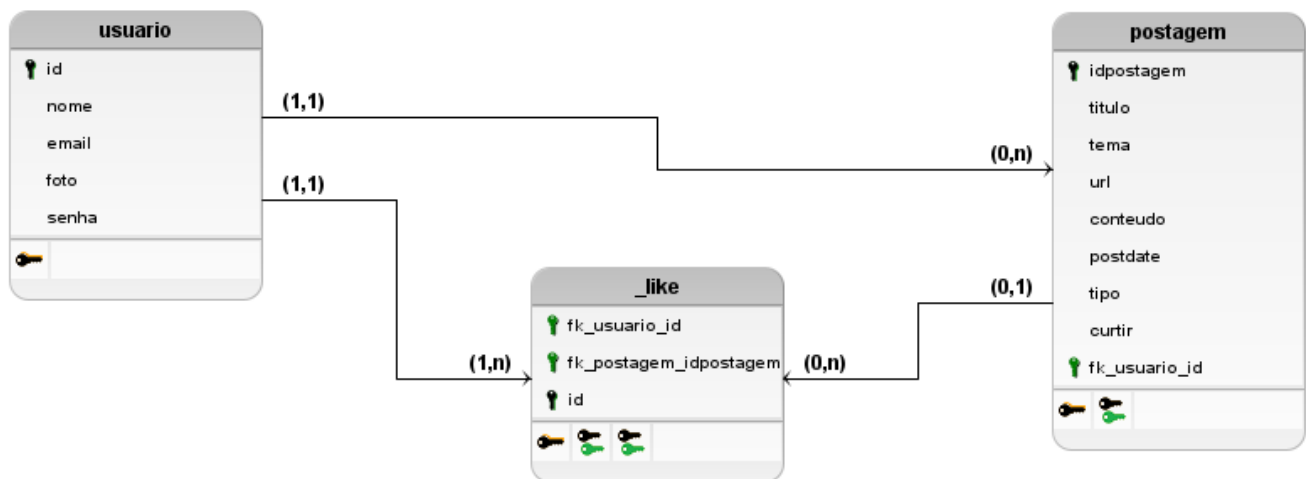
usuario

id
nome
email
foto
senha

(1,1)

(1,1)

postagem

idpostagem
titulo
tema
url
conteudo
postdate
tipo
curtir
fk_usuario_id

(0,n)

(0,1)

_like

fk_usuario_id
fk_postagem_idpostagem
id

(1,n)

(0,n)